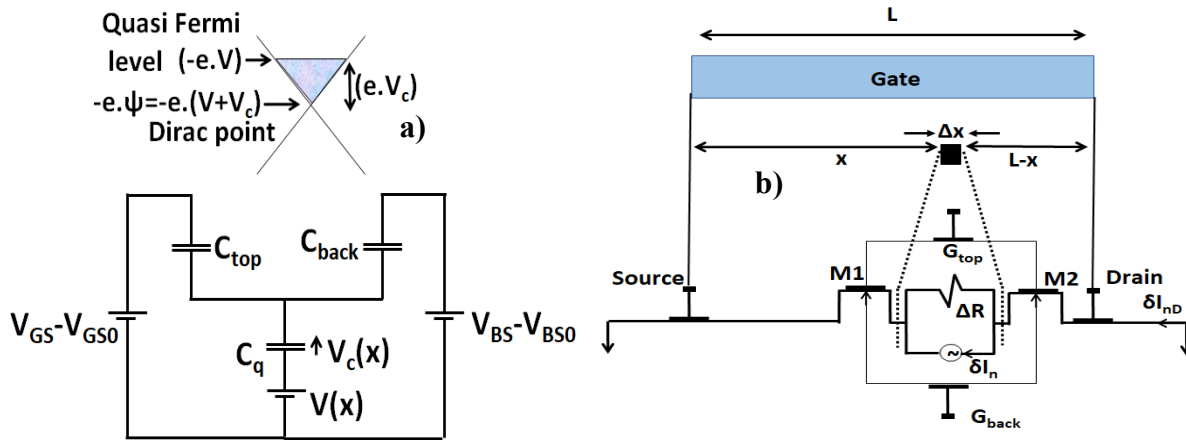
Quasi Fermi level (-e.V)
(e.V$_c$)
-e.ψ=-e.(V+V$_c$)
Dirac point
a)

C$_{top}$
C$_{back}$
V$_{GS}$-V$_{GS0}$
V$_{BS}$-V$_{BS0}$
C$_q$
V$_c$(x)
V(x)

L
Gate
Δx
x
L-x
b)
G$_{top}$
Source
M1
M2
Drain
δI$_{nD}$
ΔR
δI$_n$
G$_{back}$